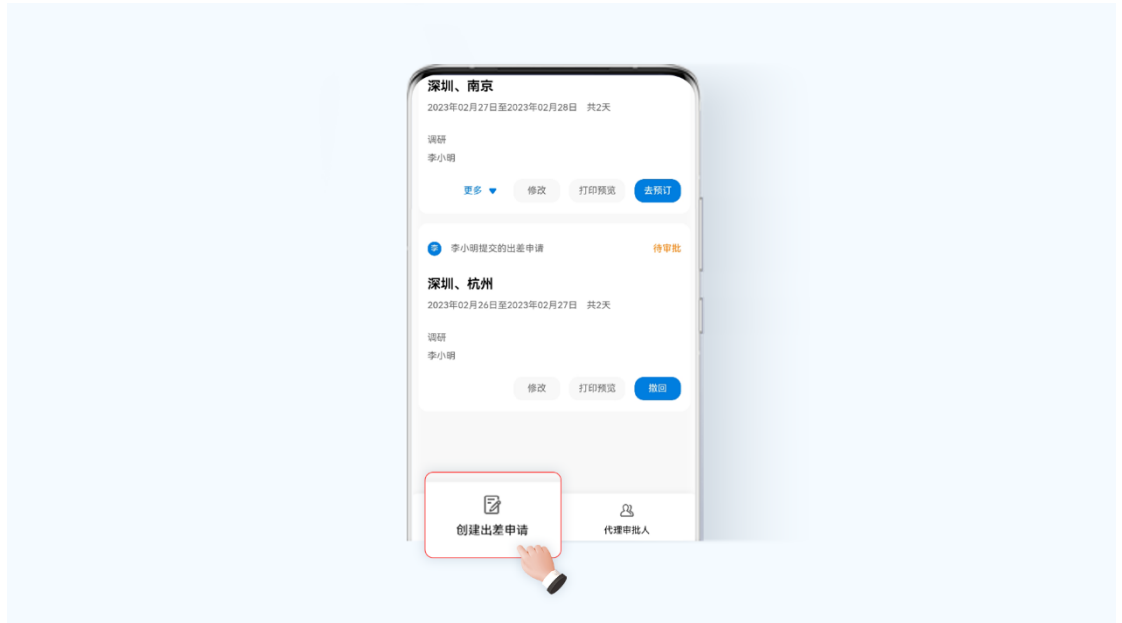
深圳、南京
2023年02月27日至2023年02月28日 共2天

调研
李小明

更多 修改 打印预览 去预订

李 李小明提交的出差申请 待审批

深圳、杭州
2023年02月26日至2023年02月27日 共2天

调研
李小明

修改 打印预览 撤回

创建出差申请

代理审批人